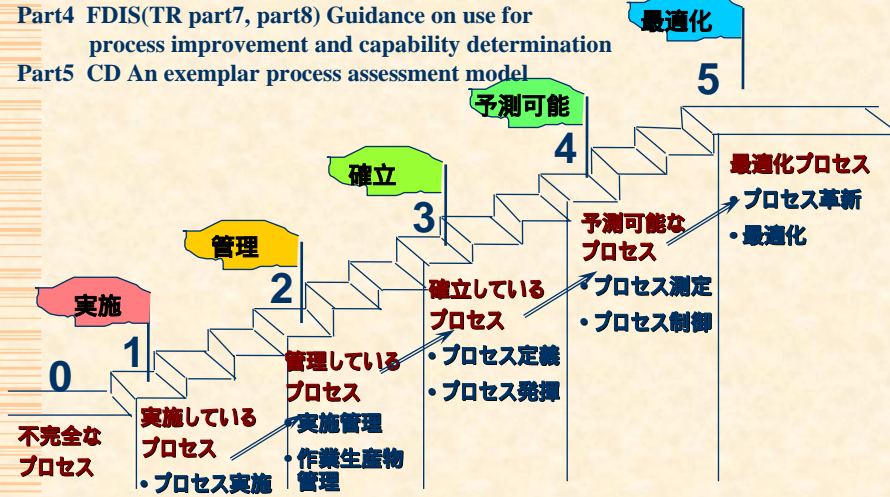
Part4 FDIS(TR part7, part8) Guidance on use for process improvement and capability determination
Part5 CD An exemplar process assessment model

最適化
5
予測可能
4
確立
3
管理
2
実施
1
0

不完全な
プロセス

実施している
プロセス
• プロセス実施

管理している
プロセス
• 実施管理
• 作業生産物
管理

確立している
プロセス
• プロセス定義
• プロセス発揮

予測可能な
プロセス
• プロセス測定
• プロセス制御

最適化プロセス
• プロセス革新
• 最適化